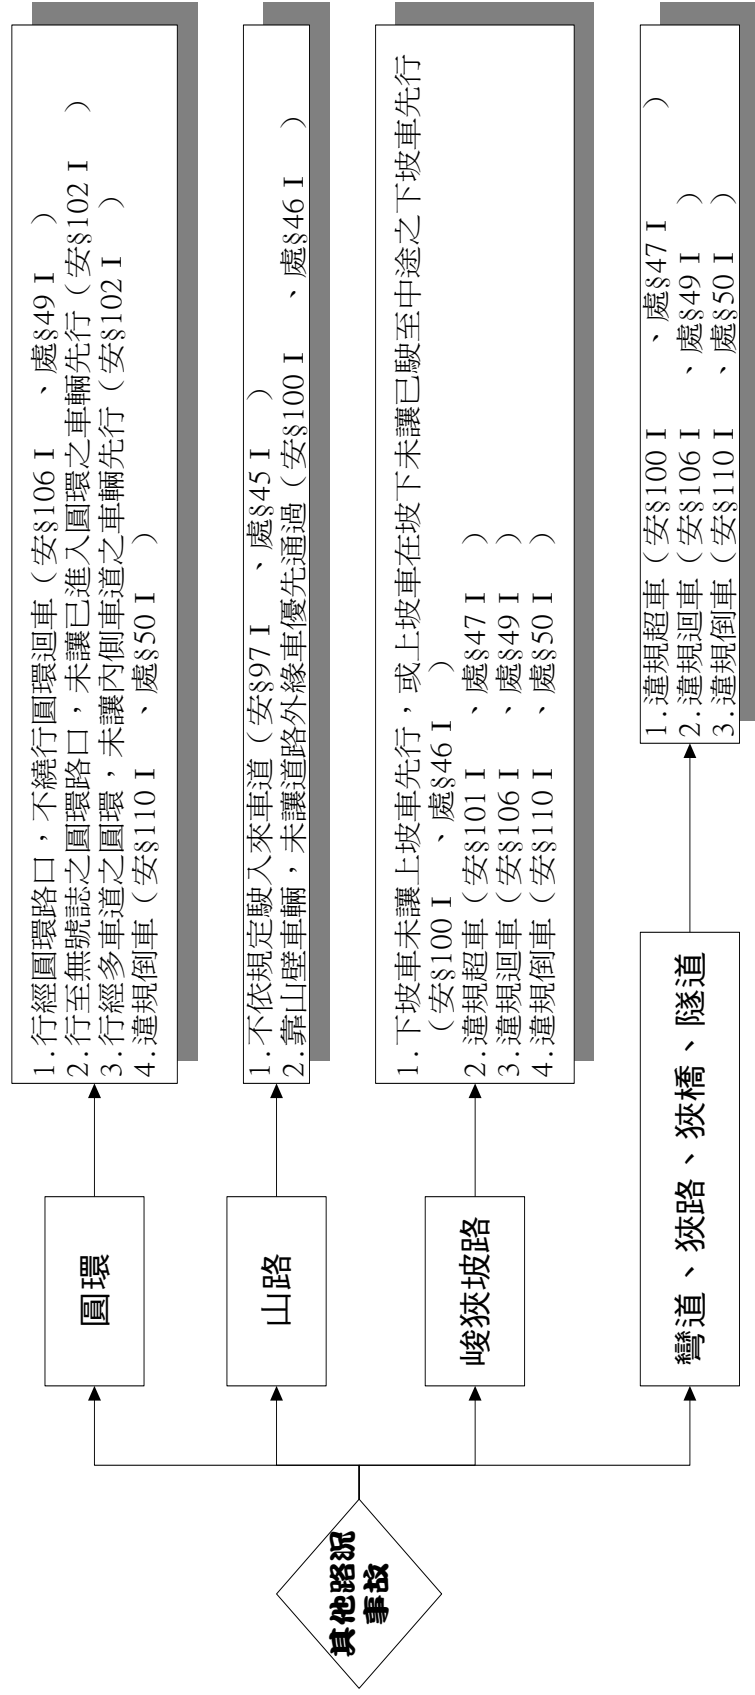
其他路況事故

圓環

1.行經圓環路口，不繞行圓環迴車（安§106 I　，處§49 I　）
2.行至無號誌之圓環路口，未讓已進入圓環之車輛先行（安§102 I　）
3.行經多車道之圓環，未讓內側車道之車輛先行（安§102 I　）
4.違規倒車（安§110 I　，處§50 I　）

山路

1.不依規定駛入來車道（安§97 I　，處§45 I　）
2.靠山壁車輛，未讓道路外緣車優先通過（安§100 I　，處§46 I　）

峻狹坡路

1.下坡車未讓上坡車先行，或上坡車在坡下未讓已駛至中途之下坡車先行（安§100 I　，處§46 I　）
2.違規超車（安§101 I　，處§47 I　）
3.違規迴車（安§106 I　，處§49 I　）
4.違規倒車（安§110 I　，處§50 I　）

彎道、狹路、狹橋、隧道

1.違規超車（安§100 I　，處§47 I　）
2.違規迴車（安§106 I　，處§49 I　）
3.違規倒車（安§110 I　，處§50 I　）